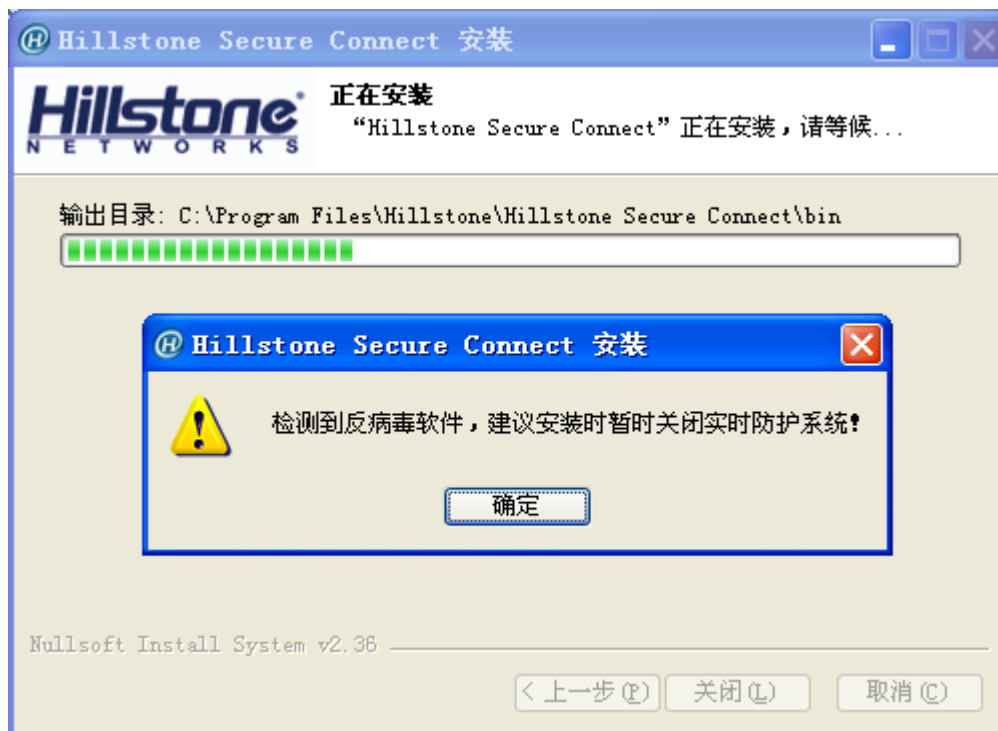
Hillstone Secure Connect 安装

Hillstone
NETWORKS

正在安装
“Hillstone Secure Connect”正在安装，请等候...

输出目录: C:\Program Files\Hillstone\Hillstone Secure Connect\bin

Hillstone Secure Connect 安装

检测到反病毒软件，建议安装时暂时关闭实时防护系统!

确定

Nullsoft Install System v2.36

< 上一步(P)
关闭(L)
取消(C)